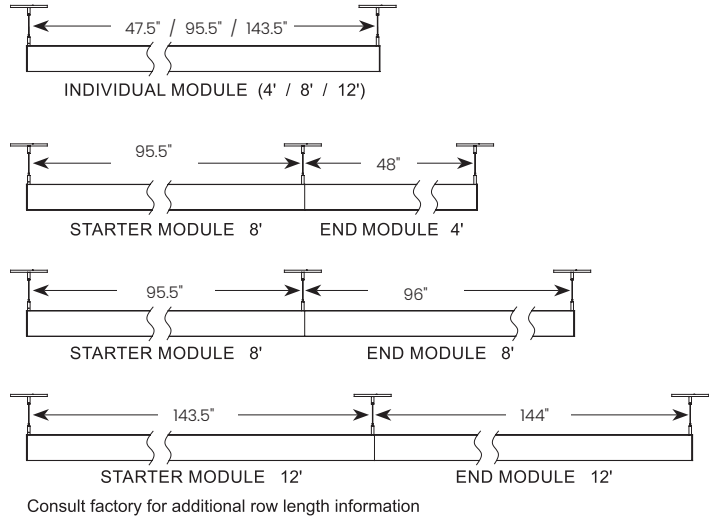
47.5" / 95.5" / 143.5"

INDIVIDUAL MODULE (4' / 8' / 12')

95.5"

48"

STARTER MODULE 8'

END MODULE 4'

95.5"

96"

STARTER MODULE 8'

END MODULE 8'

143.5"

144"

STARTER MODULE 12'

END MODULE 12'

Consult factory for additional row length information